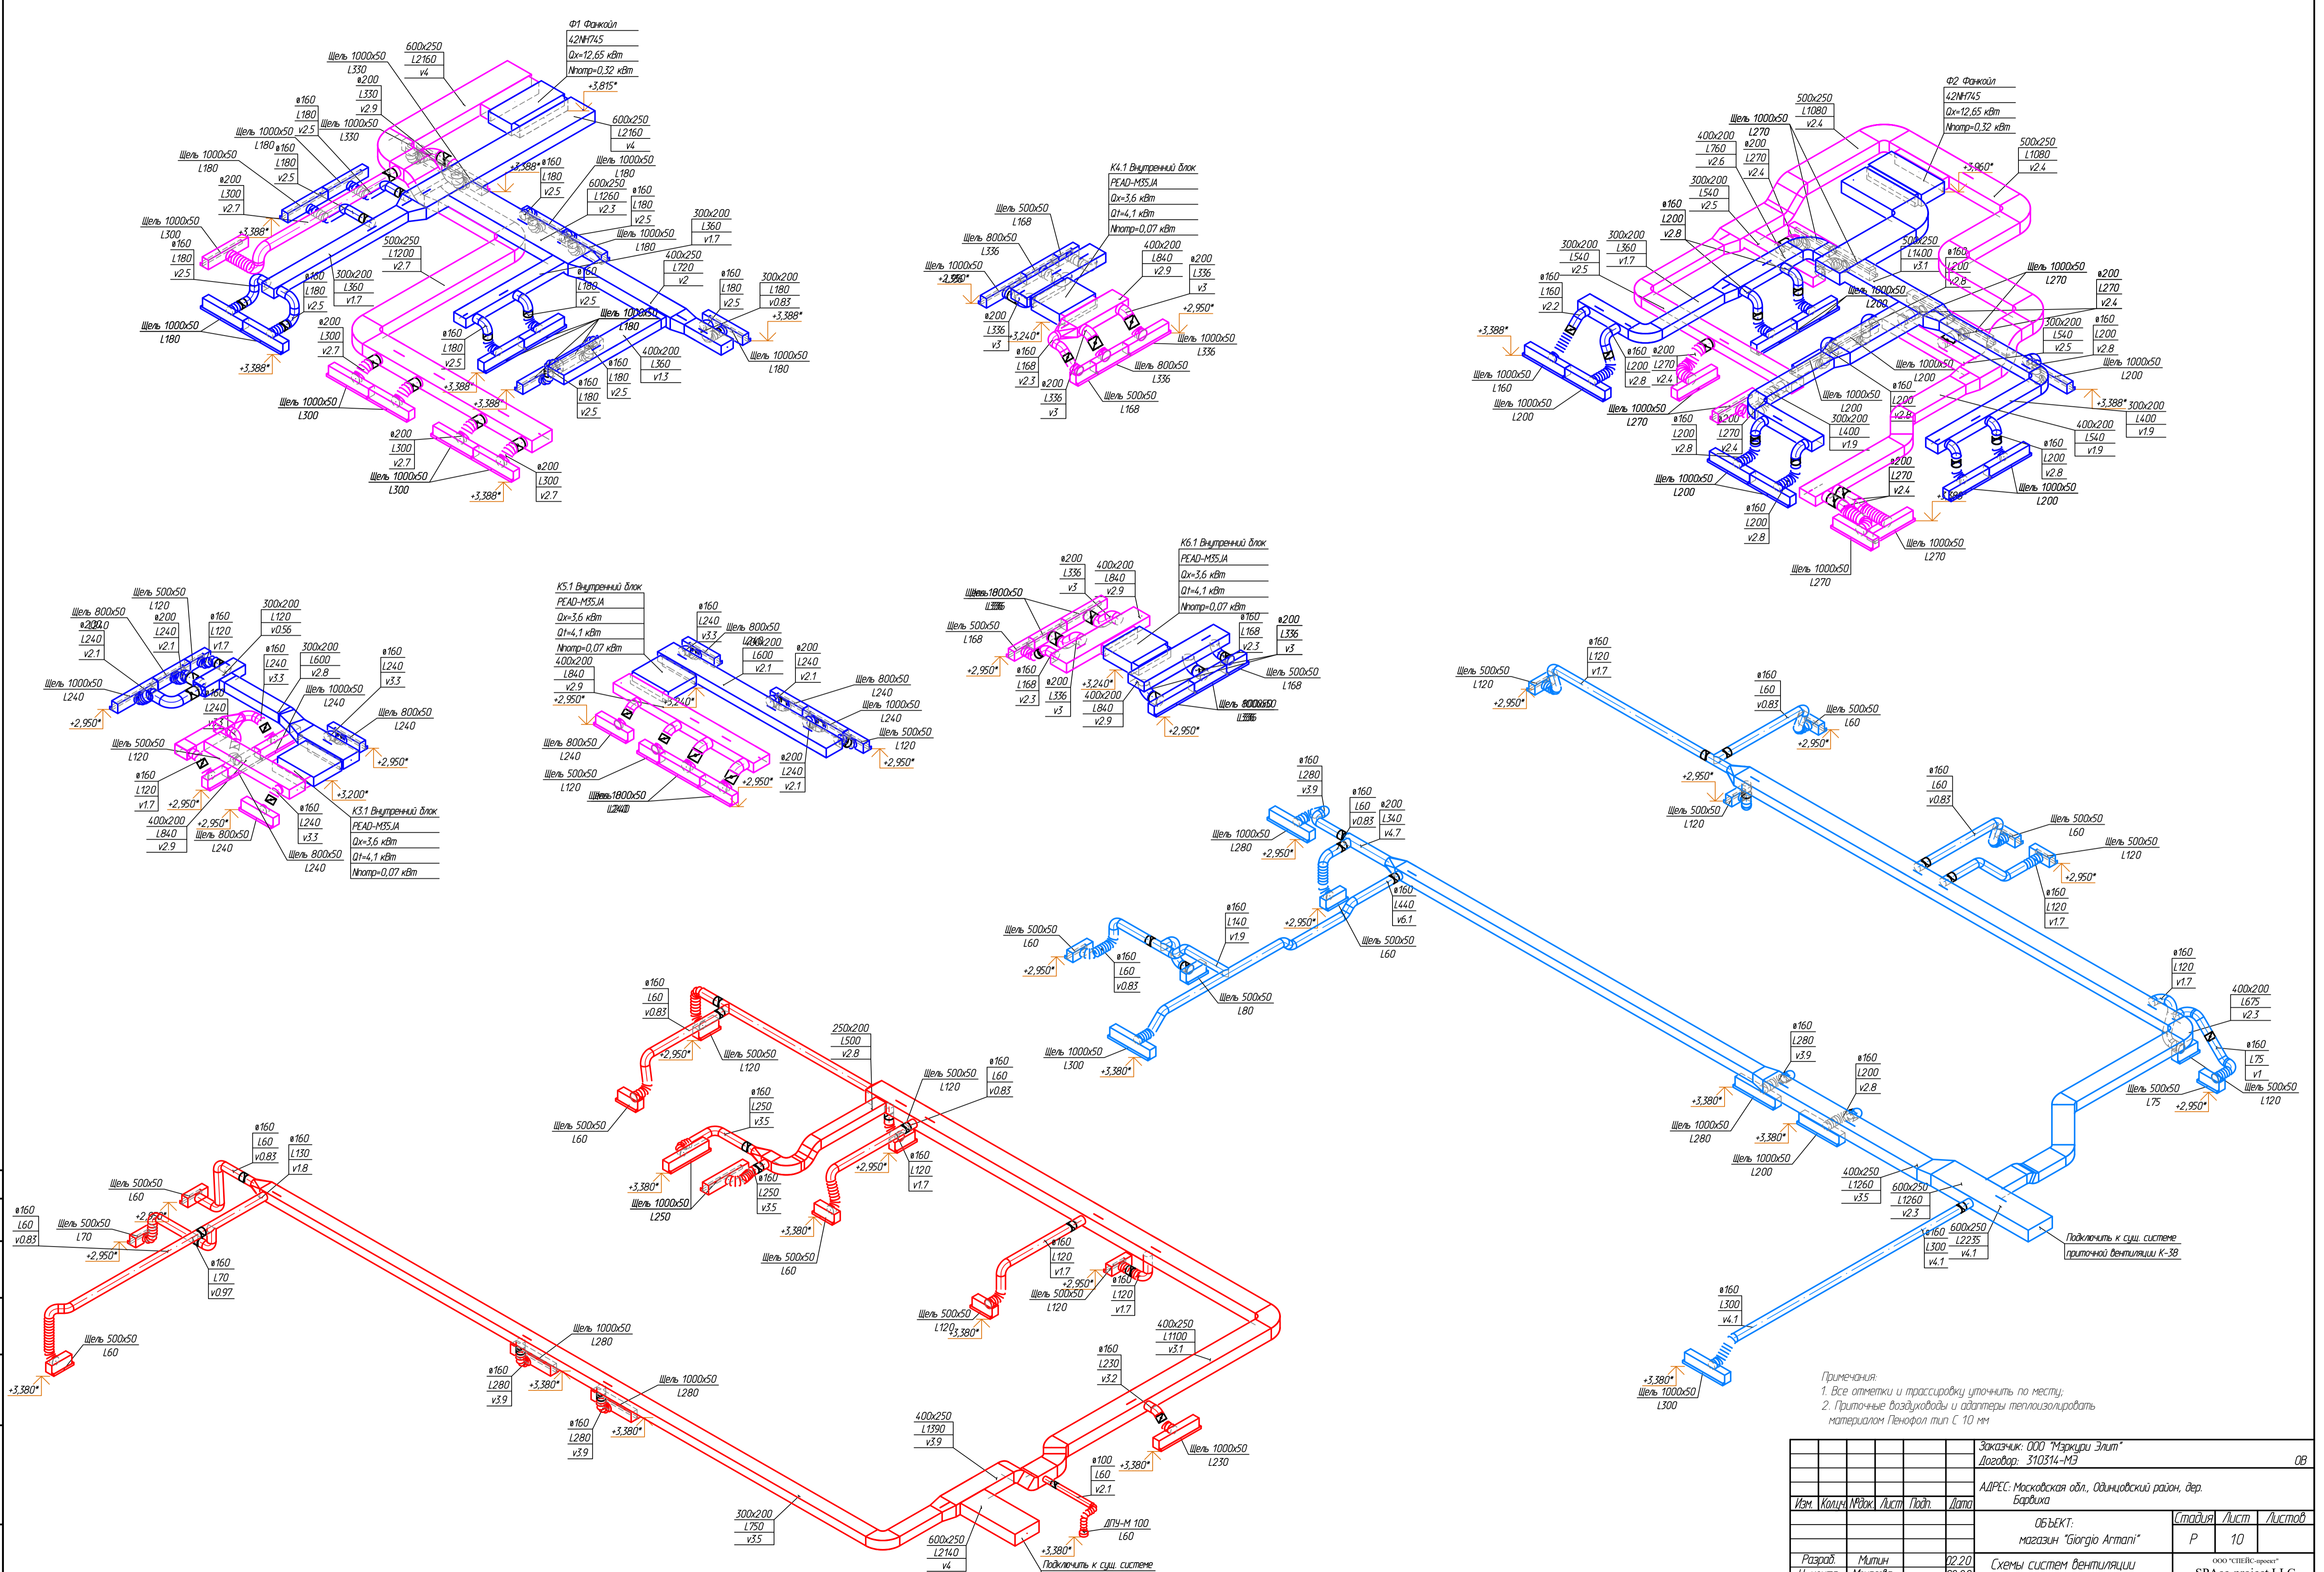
Ф1 Фанкойл
42NH745
Qх=12,65 кВт
Nпотр=0,32 кВт
+3,815*

Щель 1000х50
L330
600х250
L2160
v4
ø200
L330
v2.9
ø160
L180
v2.5
Щель 1000х50
L330
Щель 1000х50
L180
ø160
L180
v2.5
Щель 1000х50
L180
ø200
L300
v2.7
Щель 1000х50
L300
ø160
L180
v2.5
+3,388*
600х250
L2160
v4
+3,388*
ø160
L180
v2.5
Щель 1000х50
L180
600х250
L1260
v2.3
ø160
L180
v2.5
Щель 1000х50
L180
300х200
L360
v1.7
500х250
L1200
v2.7
ø160
L180
v2.5
300х200
L360
v1.7
ø200
L300
v2.7
Щель 1000х50
L180
+3,388*
ø160
L180
v2.5
400х250
L720
v2
ø160
L180
v2.5
300х200
L180
v0.83
+3,388*
Щель 1000х50
L180
ø160
L180
v2.5
Щель 1000х50
L180
ø160
L180
v2.5
400х200
L360
v1.3
ø160
L180
v2.5
+3,388*
+3,388*
Щель 1000х50
L300
ø200
L300
v2.7
Щель 1000х50
L300
+3,388*
ø200
L300
v2.7

K4.1 Внутренний блок
PEAD-M35JA
Qх=3,6 кВт
Q1=4,1 кВт
Nпотр=0,07 кВт
Щель 500х50
L168
Щель 800х50
L336
Щель 1000х50
+2,950*
400х200
L840
v2.9
ø200
L336
v3
+2,950*
ø200
L336
v3
+3,240*
Щель 1000х50
L336
ø160
L168
v2.3
Щель 800х50
L336
ø200
L336
v3
Щель 500х50
L168

Ф2 Фанкойл
42NH745
Qх=12,65 кВт
Nпотр=0,32 кВт
500х250
L1080
v2.4
Щель 1000х50
L270
400х200
L760
v2.6
ø200
L270
v2.4
500х250
L1080
v2.4
+3,960*
300х200
L540
v2.5
ø160
L200
v2.8
300х200
L540
v2.5
300х200
L360
v1.7
ø160
L160
v2.2
500х250
L1400
v3.1
ø160
L200
v2.8
Щель 1000х50
L270
ø200
L270
v2.4
Щель 1000х50
L200
+3,388*
ø160
L200
v2.8
ø200
L270
v2.4
300х200
L540
v2.5
ø160
L200
v2.8
Щель 1000х50
L160
Щель 1000х50
L200
Щель 1000х50
L200
Щель 1000х50
L200
Щель 1000х50
L270
ø160
L200
v2.8
ø160
L200
v2.8
+3,388*
300х200
L400
v1.9
ø160
L200
v2.8
ø200
L270
v2.4
300х200
L400
v1.9
Щель 1000х50
L200
400х200
L540
v1.9
ø160
L200
v2.8
Щель 1000х50
L200
ø200
L270
v2.4
+3,388*
ø160
L200
v2.8
Щель 1000х50
L270
Щель 1000х50
L270

Щель 500х50
L120
Щель 800х50
L240
ø200
L240
v2.1
ø200
L240
v2.1
ø160
L120
v1.7
300х200
L120
v0.56
300х200
L600
v2.8
ø160
L240
v3.3
ø160
L240
v3.3
Щель 1000х50
L240
Щель 1000х50
L240
Щель 800х50
L240
+2,950*
ø160
L240
v3.3
Щель 500х50
L120
+2,950*
ø160
L120
v1.7
+2,950*
+2,950*
400х200
L840
v2.9
Щель 800х50
L240
ø160
L240
v3.3
Щель 800х50
L240
+3,200*
K3.1 Внутренний блок
PEAD-M35JA
Qх=3,6 кВт
Q1=4,1 кВт
Nпотр=0,07 кВт

K5.1 Внутренний блок
PEAD-M35JA
Qх=3,6 кВт
Q1=4,1 кВт
Nпотр=0,07 кВт
400х200
L840
v2.9
+2,950*
ø160
L240
v3.3
Щель 800х50
L240
ø200
L600
v2.1
ø200
L240
v2.1
+3,240*
Щель 800х50
L240
Щель 1000х50
L240
Щель 500х50
L120
+2,950*
Щель 800х50
L240
Щель 500х50
L120
Щель 1000х50
L240
ø200
L240
v2.1
+2,950*

K6.1 Внутренний блок
PEAD-M35JA
Qх=3,6 кВт
Q1=4,1 кВт
Nпотр=0,07 кВт
ø200
L336
v3
400х200
L840
v2.9
Щель 800х50
L336
Щель 500х50
L168
+2,950*
ø160
L168
v2.3
ø200
L336
v3
+3,240*
400х200
L840
v2.9
ø160
L168
v2.3
ø200
L336
v3
Щель 500х50
L168
Щель 800х50
L336
+2,950*

Щель 500х50
L120
+2,950*
ø160
L120
v1.7
ø160
L60
v0.83
Щель 500х50
L60
+2,950*
+2,950*
Щель 500х50
L120
ø160
L60
v0.83
Щель 500х50
L60
Щель 500х50
L120
+2,950*
ø160
L120
v1.7
ø160
L280
v3.9
ø160
L60
v0.83
ø200
L340
v4.7
Щель 1000х50
L280
+2,950*
ø160
L440
v6.1
ø160
L140
v1.9
+2,950*
Щель 500х50
L60
Щель 500х50
L60
+2,950*
ø160
L60
v0.83
Щель 500х50
L80
Щель 1000х50
L300
+3,380*
ø160
L120
v1.7
400х200
L675
v2.3
ø160
L75
v1
Щель 500х50
L75
+2,950*
Щель 500х50
L120
ø160
L280
v3.9
ø160
L200
v2.8
+3,380*
Щель 1000х50
L280
+3,380*
Щель 1000х50
L200
400х250
L1260
v3.5
600х250
L1260
v2.3
ø160
L300
v4.1
600х250
L2235
v4.1
Подключить к сущ. системе приточной вентиляции K-38
ø160
L300
v4.1
+3,380*
Щель 1000х50
L300

ø160
L60
v0.83
+2,950*
Щель 500х50
L120
250х200
L500
v2.8
Щель 500х50
L120
ø160
L60
v0.83
Щель 500х50
L60
ø160
L250
v3.5
+3,380*
Щель 1000х50
L250
ø160
L250
v3.5
+2,950*
ø160
L120
v1.7
+3,380*
Щель 500х50
L60
ø160
L60
v0.83
ø160
L130
v1.8
Щель 500х50
L60
ø160
L60
v0.83
Щель 500х50
L70
+2,950*
+2,950*
ø160
L70
v0.97
Щель 500х50
L60
+3,380*
Щель 1000х50
L280
ø160
L280
v3.9
+3,380*
Щель 1000х50
L280
ø160
L280
v3.9
+3,380*
ø160
L120
v1.7
+2,950*
ø160
L120
v1.7
Щель 500х50
L120
Щель 500х50
L120
+3,380*
400х250
L1100
v3.1
ø160
L230
v3.2
400х250
L1390
v3.9
Щель 1000х50
L230
+3,380*
ø100
L60
v2.1
ДПУ-М 100
L60
+3,380*
300х200
L750
v3.5
600х250
L2140
v4
Подключить к сущ. системе

Примечания:
1. Все отметки и трассировку уточнить по месту;
2. Приточные воздуховоды и адаптеры теплоизолировать материалом Пенофол тип С 10 мм

| Изм. | Кол.уч | №док | Лист | Подп. | Дата | Заказчик: ООО "Мэркури Элит" Договор: 310314-МЭ | | | ОВ |
|---|---|---|---|---|---|---|---|---|---|
| | | | | | | АДРЕС: Московская обл., Одинцовский район, дер. Барвиха | | | |
| | | | | | | ОБЪЕКТ: магазин "Giorgio Armani" | Стадия | Лист | Листов |
| | | | | | | | Р | 10 | |
| Разраб. | Митин | | | | 02.20 | Схемы систем вентиляции | ООО "СПЕЙС-проект" SPAce project LLC | | |